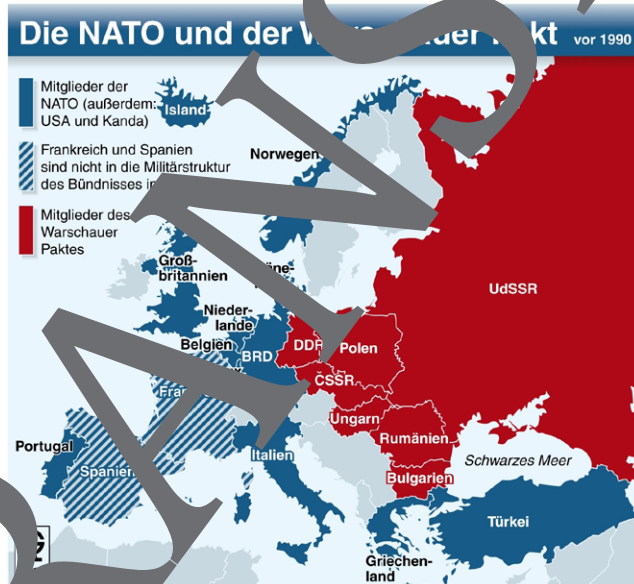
Die NATO und der W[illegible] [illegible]kt vor 1990

Mitglieder der NATO (außerdem: USA und Kanda)

Frankreich und Spanien sind nicht in die Militärstruktur des Bündnisses i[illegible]

Mitglieder des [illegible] Warschauer Paktes

Island

Norwegen

Groß-britannien

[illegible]äne-

Nieder-lande

Belgien

BRD

DDR

Polen

CSSR

UdSSR

Fra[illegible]

Portugal

Spanien

Italien

Ungarn

Rumänien

Schwarzes Meer

Bulgarien

Türkei

Griechen-land